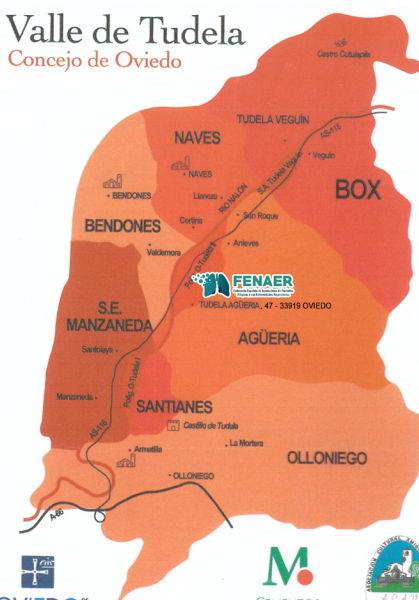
Valle de Tudela
Concejo de Oviedo

Castro Cutulapila

NAVES

TUDELA VEGUÍN

Veguín

BOX

BENDONES

NAVES

Llanera

RÍO NALÓN

S.E. Tudela Veguín

Cortina

San Roque

BENDONES

Valdemora

Arlavés

FENAER

Federación Española de Asociaciones de Pacientes Alérgicos y con Enfermedades Respiratorias

TUDELA AGÜERIA, 47 - 33919 OVIEDO

S.E.
MANZANEDA

AGÜERIA

Santolaya

Manzaneda

SANTIANES

Castillo de Tudela

AS-115

Armetilla

La Mortera

OLLONIEGO

OLLONIEGO

A-66

OVIEDO

M.